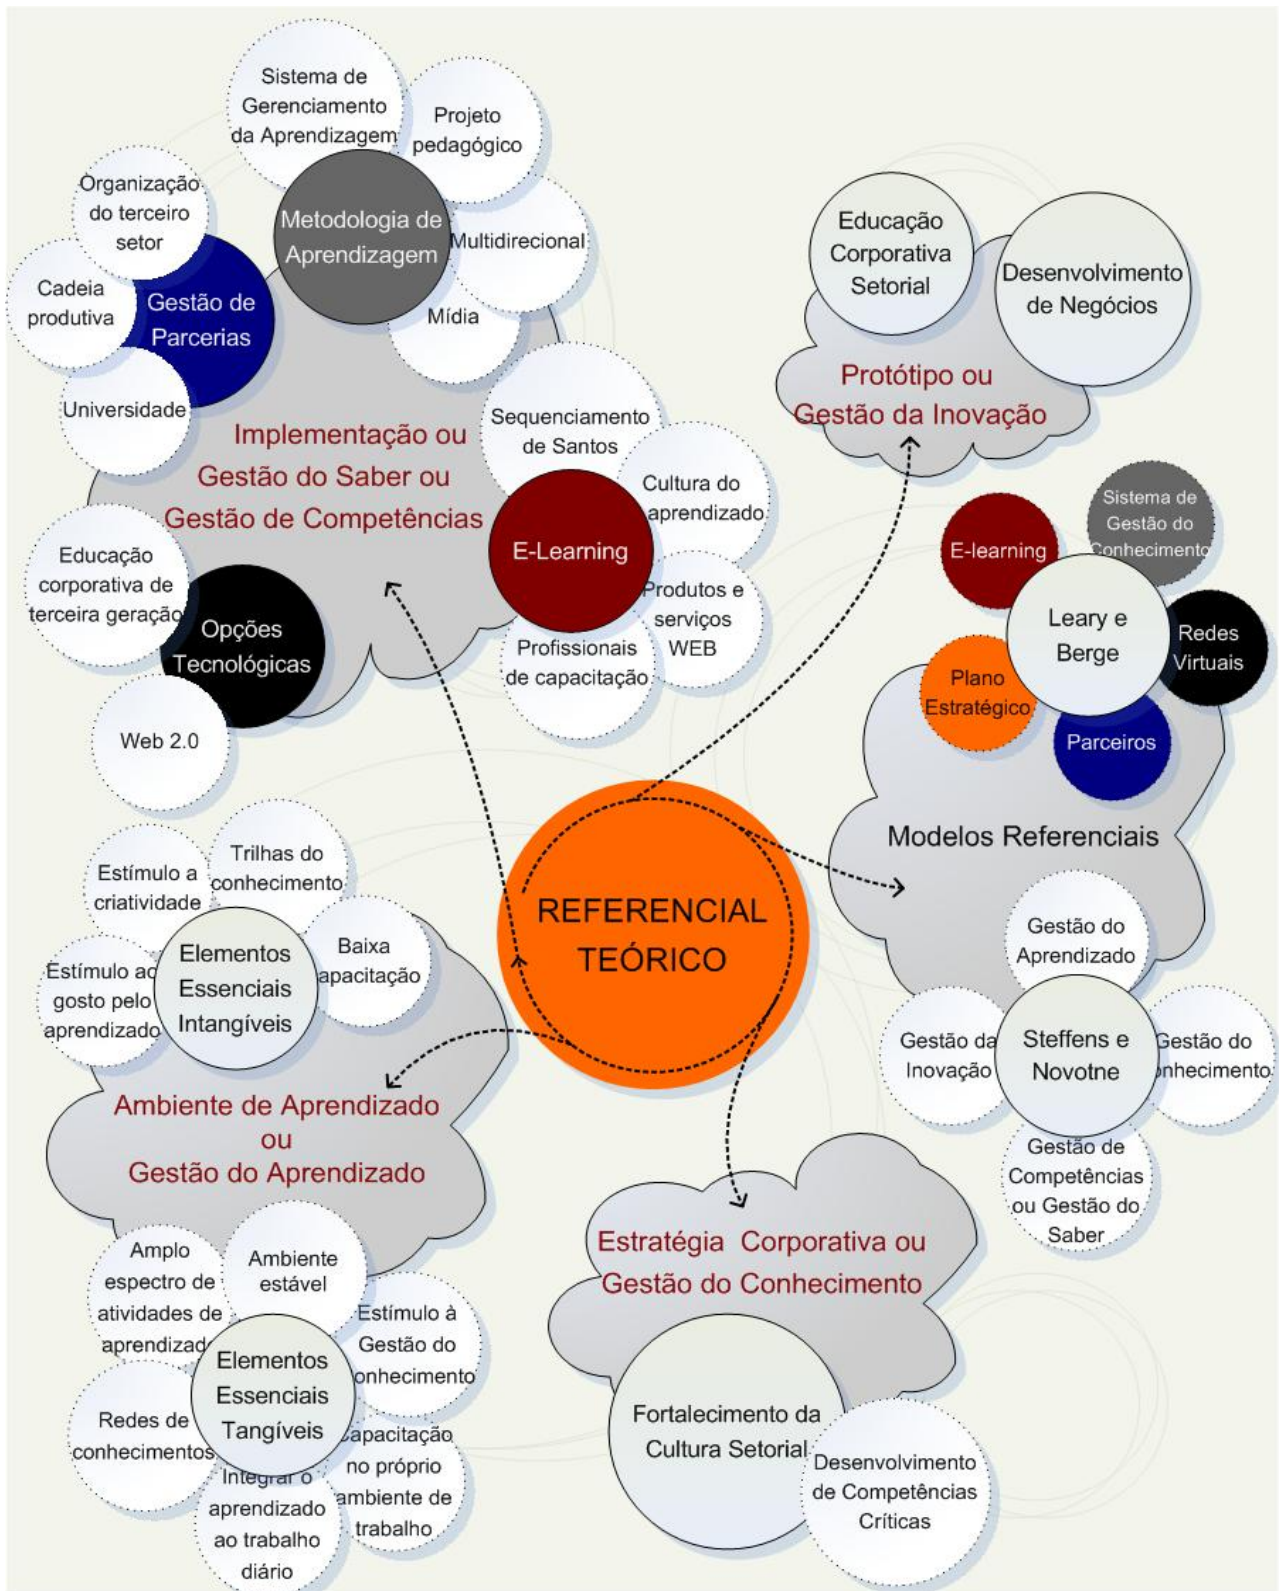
Sistema de Gerenciamento da Aprendizagem

Projeto pedagógico

Organização do terceiro setor

Metodologia de Aprendizagem

Multidirecional

Cadeia produtiva

Gestão de Parcerias

Mídia

Universidade

Educação Corporativa Setorial

Desenvolvimento de Negócios

Protótipo ou Gestão da Inovação

Sequenciamento de Santos

Implementação ou Gestão do Saber ou Gestão de Competências

Cultura do aprendizado

E-Learning

Educação corporativa de terceira geração

Produtos e serviços WEB

Opções Tecnológicas

Profissionais de capacitação

Web 2.0

Sistema de Gestão do Conhecimento

E-learning

Leary e Berge

Redes Virtuais

Plano Estratégico

Parceiros

Modelos Referenciais

REFERENCIAL TEÓRICO

Trilhas do conhecimento

Estímulo a criatividade

Elementos Essenciais Intangíveis

Baixa capacitação

Estímulo ao gosto pelo aprendizado

Gestão do Aprendizado

Gestão da Inovação

Steffens e Novotne

Gestão do Conhecimento

Ambiente de Aprendizado ou Gestão do Aprendizado

Gestão de Competências ou Gestão do Saber

Estratégia Corporativa ou Gestão do Conhecimento

Amplo espectro de atividades de aprendizado

Ambiente estável

Estímulo à Gestão do Conhecimento

Elementos Essenciais Tangíveis

Redes de conhecimentos

Capacitação no próprio ambiente de trabalho

Integrar o aprendizado ao trabalho diário

Fortalecimento da Cultura Setorial

Desenvolvimento de Competências Críticas